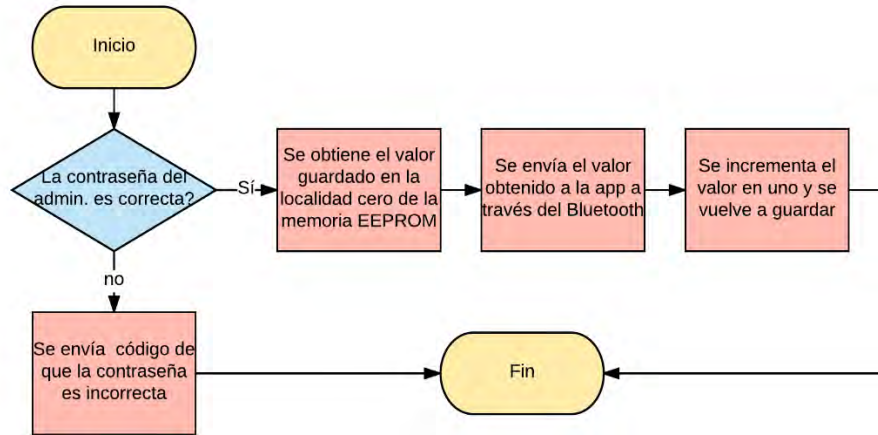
Inicio

La contraseña del admin. es correcta?

Sí

Se obtiene el valor guardado en la localidad cero de la memoria EEPROM

Se envía el valor obtenido a la app a través del Bluetooth

Se incrementa el valor en uno y se vuelve a guardar

no

Se envía código de que la contraseña es incorrecta

Fin